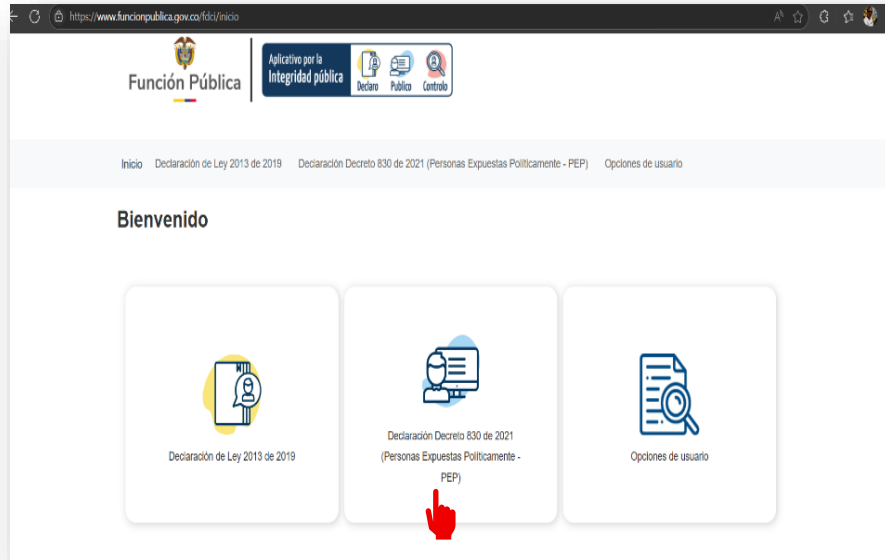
https://www.funcionpublica.gov.co/fdci/inicio

Función Pública

Aplicativo por la Integridad pública

Declaro Publico Controlo

Inicio Declaración de Ley 2013 de 2019 Declaración Decreto 830 de 2021 (Personas Expuestas Políticamente - PEP) Opciones de usuario

Bienvenido

Declaración de Ley 2013 de 2019

Declaración Decreto 830 de 2021 (Personas Expuestas Políticamente - PEP)

Opciones de usuario